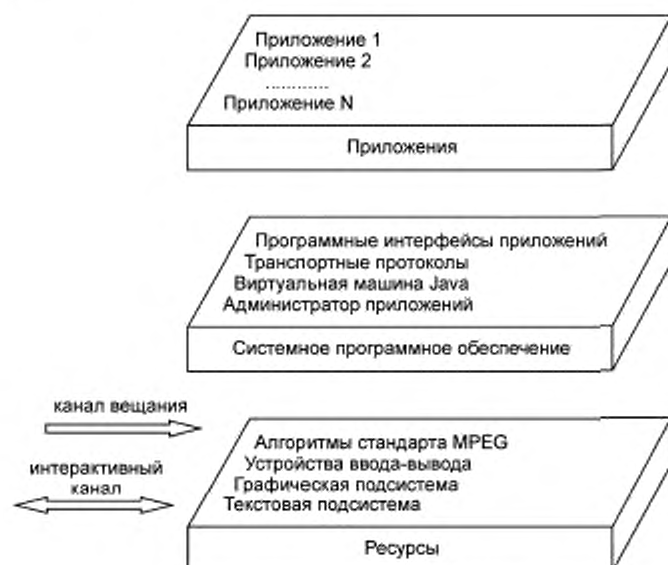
Приложение 1
Приложение 2
..........
Приложение N

Приложения

Программные интерфейсы приложений
Транспортные протоколы
Виртуальная машина Java
Администратор приложений

Системное программное обеспечение

канал вещания

интерактивный канал

Алгоритмы стандарта MPEG
Устройства ввода-вывода
Графическая подсистема
Текстовая подсистема

Ресурсы